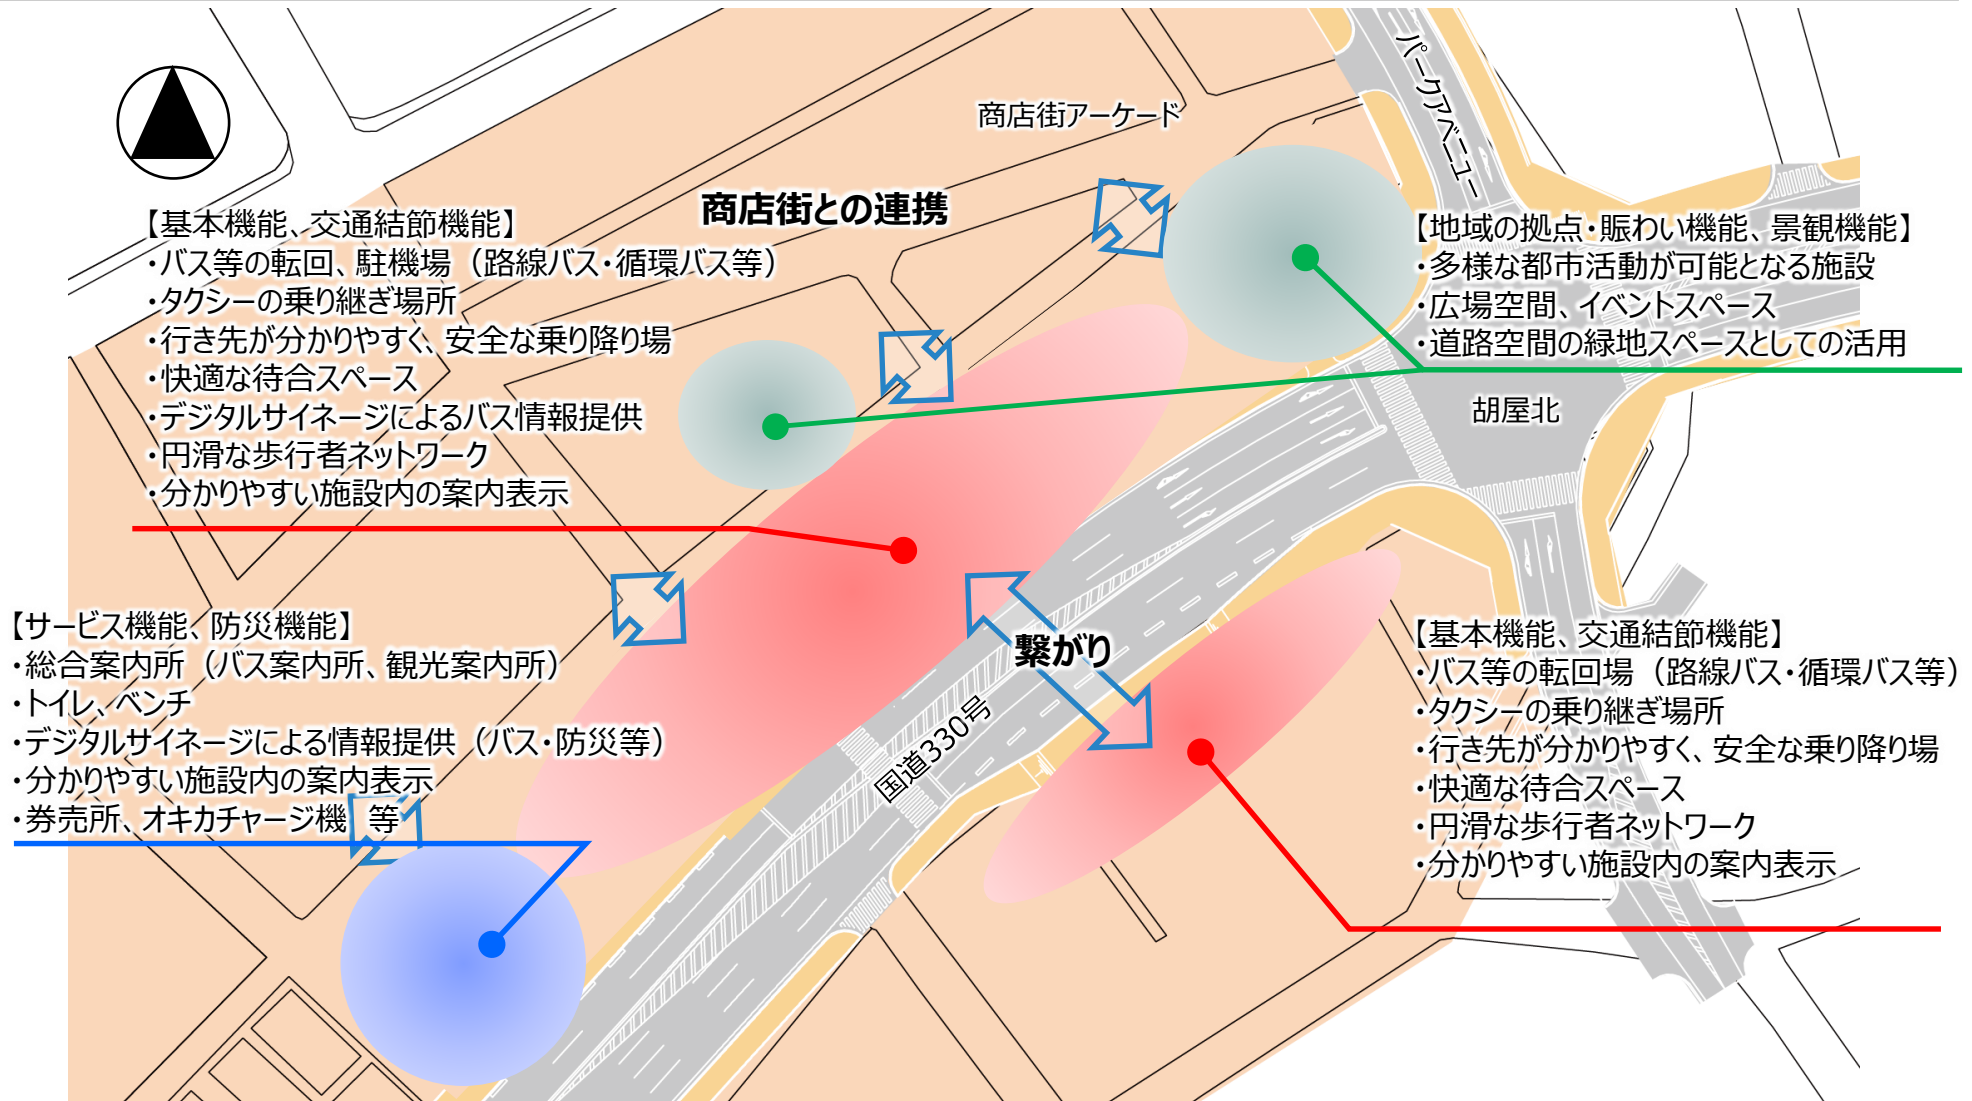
商店街アーケード

パークアベニュー

商店街との連携

【基本機能、交通結節機能】
・バス等の転回、駐機場（路線バス・循環バス等）
・タクシーの乗り継ぎ場所
・行き先が分かりやすく、安全な乗り降り場
・快適な待合スペース
・デジタルサイネージによるバス情報提供
・円滑な歩行者ネットワーク
・分かりやすい施設内の案内表示

【地域の拠点・賑わい機能、景観機能】
・多様な都市活動が可能となる施設
・広場空間、イベントスペース
・道路空間の緑地スペースとしての活用

胡屋北

【サービス機能、防災機能】
・総合案内所（バス案内所、観光案内所）
・トイレ、ベンチ
・デジタルサイネージによる情報提供（バス・防災等）
・分かりやすい施設内の案内表示
・券売所、オキカチャージ機　等

繋がり

国道330号

【基本機能、交通結節機能】
・バス等の転回場（路線バス・循環バス等）
・タクシーの乗り継ぎ場所
・行き先が分かりやすく、安全な乗り降り場
・快適な待合スペース
・円滑な歩行者ネットワーク
・分かりやすい施設内の案内表示